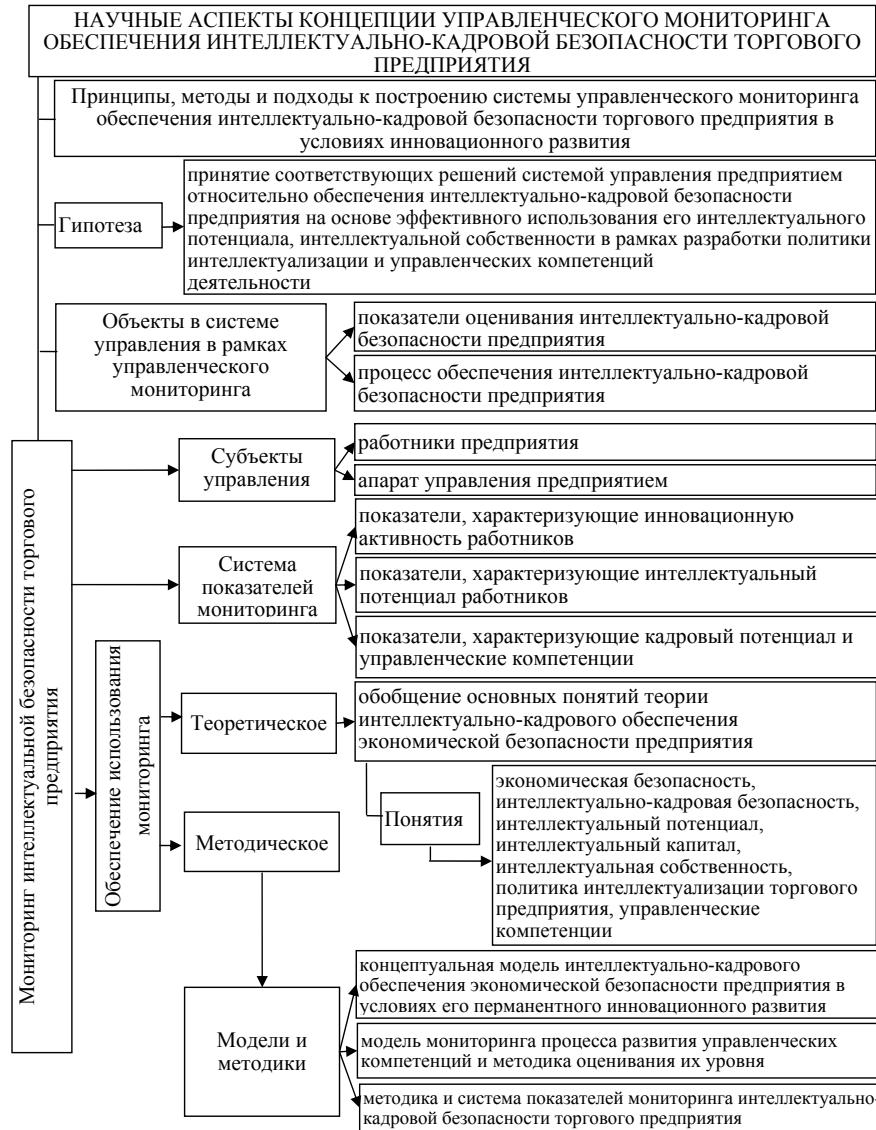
НАУЧНЫЕ АСПЕКТЫ КОНЦЕПЦИИ УПРАВЛЕНЧЕСКОГО МОНИТОРИНГА ОБЕСПЕЧЕНИЯ ИНТЕЛЛЕКТУАЛЬНО-КАДРОВОЙ БЕЗОПАСНОСТИ ТОРГОВОГО ПРЕДПРИЯТИЯ

Принципы, методы и подходы к построению системы управленческого мониторинга обеспечения интеллектуально-кадровой безопасности торгового предприятия в условиях инновационного развития

Гипотеза

принятие соответствующих решений системой управления предприятием относительно обеспечения интеллектуально-кадровой безопасности предприятия на основе эффективного использования его интеллектуального потенциала, интеллектуальной собственности в рамках разработки политики интеллектуализации и управленческих компетенций деятельности

Объекты в системе управления в рамках управленческого мониторинга

показатели оценивания интеллектуально-кадровой безопасности предприятия

процесс обеспечения интеллектуально-кадровой безопасности предприятия

Мониторинг интеллектуальной безопасности торгового предприятия

Субъекты управления

работники предприятия

апарат управления предприятием

Система показателей мониторинга

показатели, характеризующие инновационную активность работников

показатели, характеризующие интеллектуальный потенциал работников

показатели, характеризующие кадровый потенциал и управленческие компетенции

Обеспечение использования мониторинга

Теоретическое

обобщение основных понятий теории интеллектуально-кадрового обеспечения экономической безопасности предприятия

Понятия

экономическая безопасность, интеллектуально-кадровая безопасность, интеллектуальный потенциал, интеллектуальный капитал, интеллектуальная собственность, политика интеллектуализации торгового предприятия, управленческие компетенции

Методическое

Модели и методики

концептуальная модель интеллектуально-кадрового обеспечения экономической безопасности предприятия в условиях его перманентного инновационного развития

модель мониторинга процесса развития управленческих компетенций и методика оценивания их уровня

методика и система показателей мониторинга интеллектуально-кадровой безопасности торгового предприятия